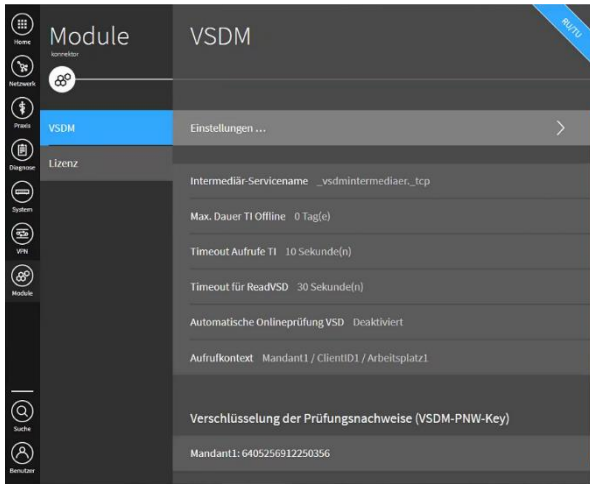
Home
Netzwerk
Praxis
Diagnose
System
VPN
Module
Suche
Benutzer

Module
konnektor

VSDM
Lizenz

VSDM
RU1TU

Einstellungen ...

Intermediär-Servicename _vsdmintermediaer._tcp

Max. Dauer TI Offline 0 Tag(e)

Timeout Aufrufe TI 10 Sekunde(n)

Timeout für ReadVSD 30 Sekunde(n)

Automatische Onlineprüfung VSD Deaktiviert

Aufrufkontext Mandant1 / ClientID1 / Arbeitsplatz1

Verschlüsselung der Prüfungsnachweise (VSDM-PNW-Key)

Mandant1: 6405256912250356